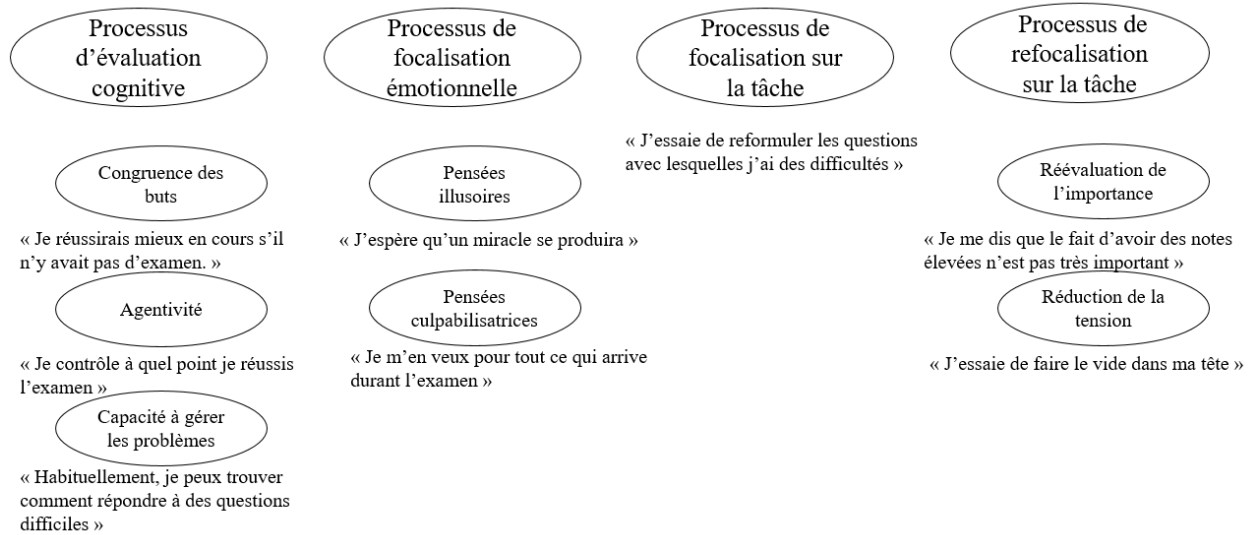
Processus d'évaluation cognitive

Congruence des buts

« Je réussirais mieux en cours s'il n'y avait pas d'examen. »

Agentivité

« Je contrôle à quel point je réussis l'examen »

Capacité à gérer les problèmes

« Habituellement, je peux trouver comment répondre à des questions difficiles »

Processus de focalisation émotionnelle

Pensées illusoires

« J'espère qu'un miracle se produira »

Pensées culpabilisatrices

« Je m'en veux pour tout ce qui arrive durant l'examen »

Processus de focalisation sur la tâche

« J'essaie de reformuler les questions avec lesquelles j'ai des difficultés »

Processus de refocalisation sur la tâche

Réévaluation de l'importance

« Je me dis que le fait d'avoir des notes élevées n'est pas très important »

Réduction de la tension

« J'essaie de faire le vide dans ma tête »